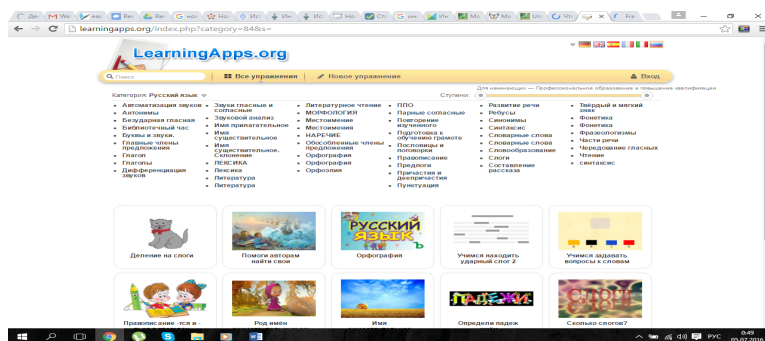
learningapps.org/index.php?category=84&s=

LearningApps.org

Поиск | Все упражнения | Новое упражнение | Вход

Категория: Русский язык

Ступени:

Для начинающих — Профессиональное образование и повышение квалификации

- Автоматизация звуков
- Антонимы
- Безударная гласная
- Библиотечный час
- Буквы и звуки.
- Главные члены предложения
- Глагол
- Глаголы
- Дифференциация звуков

- Звуки гласные и согласные
- Звуковой анализ
- Имя прилагательное
- Имя существительное
- Имя существительное. Склонение
- ЛЕКСИКА
- Лексика
- Литература
- Литература

- Литературное чтение
- МОРФОЛОГИЯ
- Местоимение
- Местоимения
- НАРЕЧИЕ
- Обособленные члены предложения
- Орфография
- Орфография
- Орфоэпия

- ППО
- Парные согласные
- Повторение изученного
- Подготовка к обучению грамоте
- Пословицы и поговорки
- Правописание
- Предлоги
- Причастия и деепричастия
- Пунктуация

- Развитие речи
- Ребусы
- Синонимы
- Синтаксис
- Словарные слова
- Словарные слова
- Словообразование
- Слоги
- Составление рассказа

- Твёрдый и мягкий знак
- Фонетика
- Фонетика
- Фразеологизмы
- Части речи
- Чередование гласных
- Чтение
- синтаксис

Деление на слоги

Помоги авторам найти свои

РУССКИЙ ЯЗЫК
Орфография

Учимся находить ударный слог 2

Учимся задавать вопросы к словам

Правописание -тся и -

Род имён

Имя

ПАДЕЖИ
Определи падеж

Сколько слогов?

РУС 0:49 05.07.2016